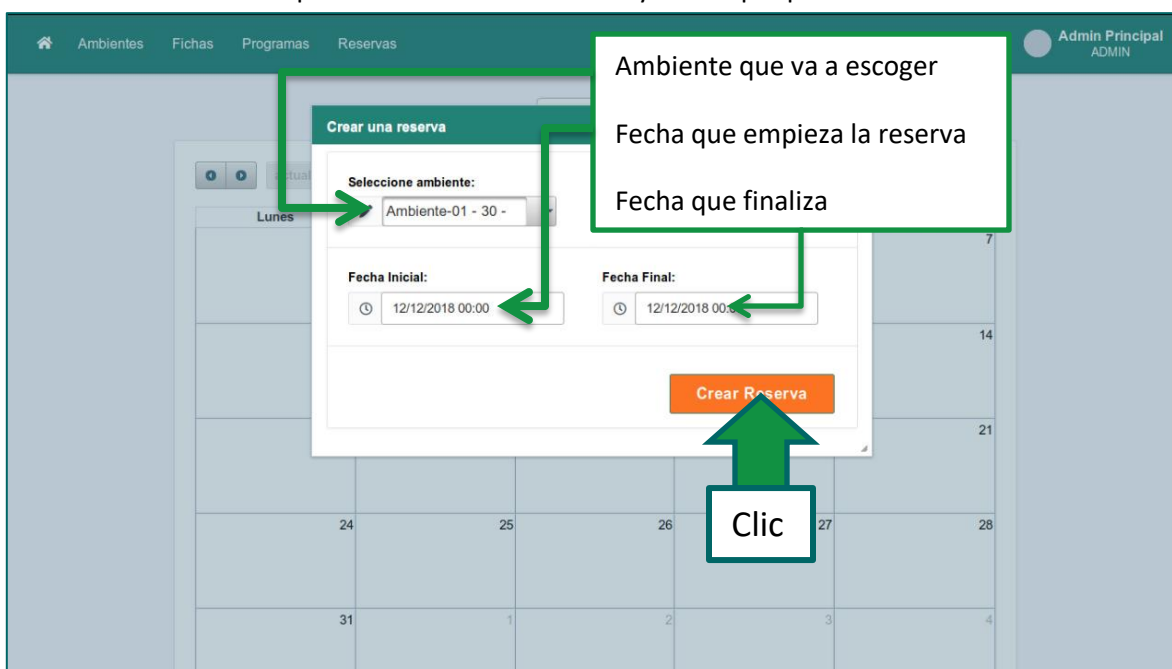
Ambientes Fichas Programas Reservas

Admin Principal
ADMIN

Ambiente que va a escoger

Fecha que empieza la reserva

Fecha que finaliza

Crear una reserva

Actual

Lunes

Seleccione ambiente:

Ambiente-01 - 30 -

Fecha Inicial:

12/12/2018 00:00

Fecha Final:

12/12/2018 00:0

Crear Reserva

Clic

7

14

21

24 25 26 27 28

31 1 2 3 4